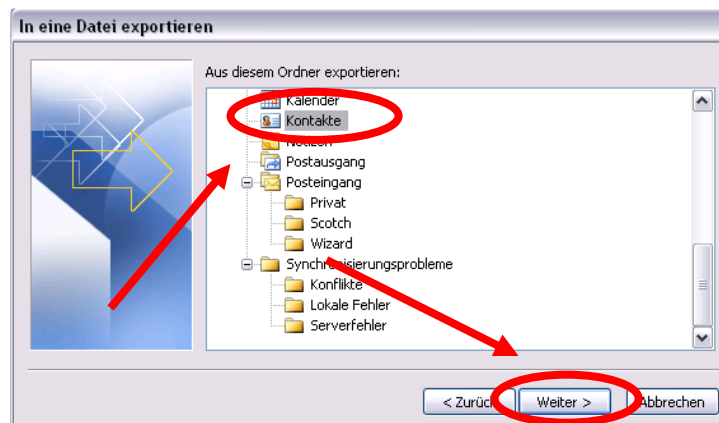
In eine Datei exportieren

Aus diesem Ordner exportieren:

Kalender
Kontakte
Notizen
Postausgang
Posteingang
Privat
Scotch
Wizard
Synchronisierungsprobleme
Konflikte
Lokale Fehler
Serverfehler

< Zurück
Weiter >
Abbrechen